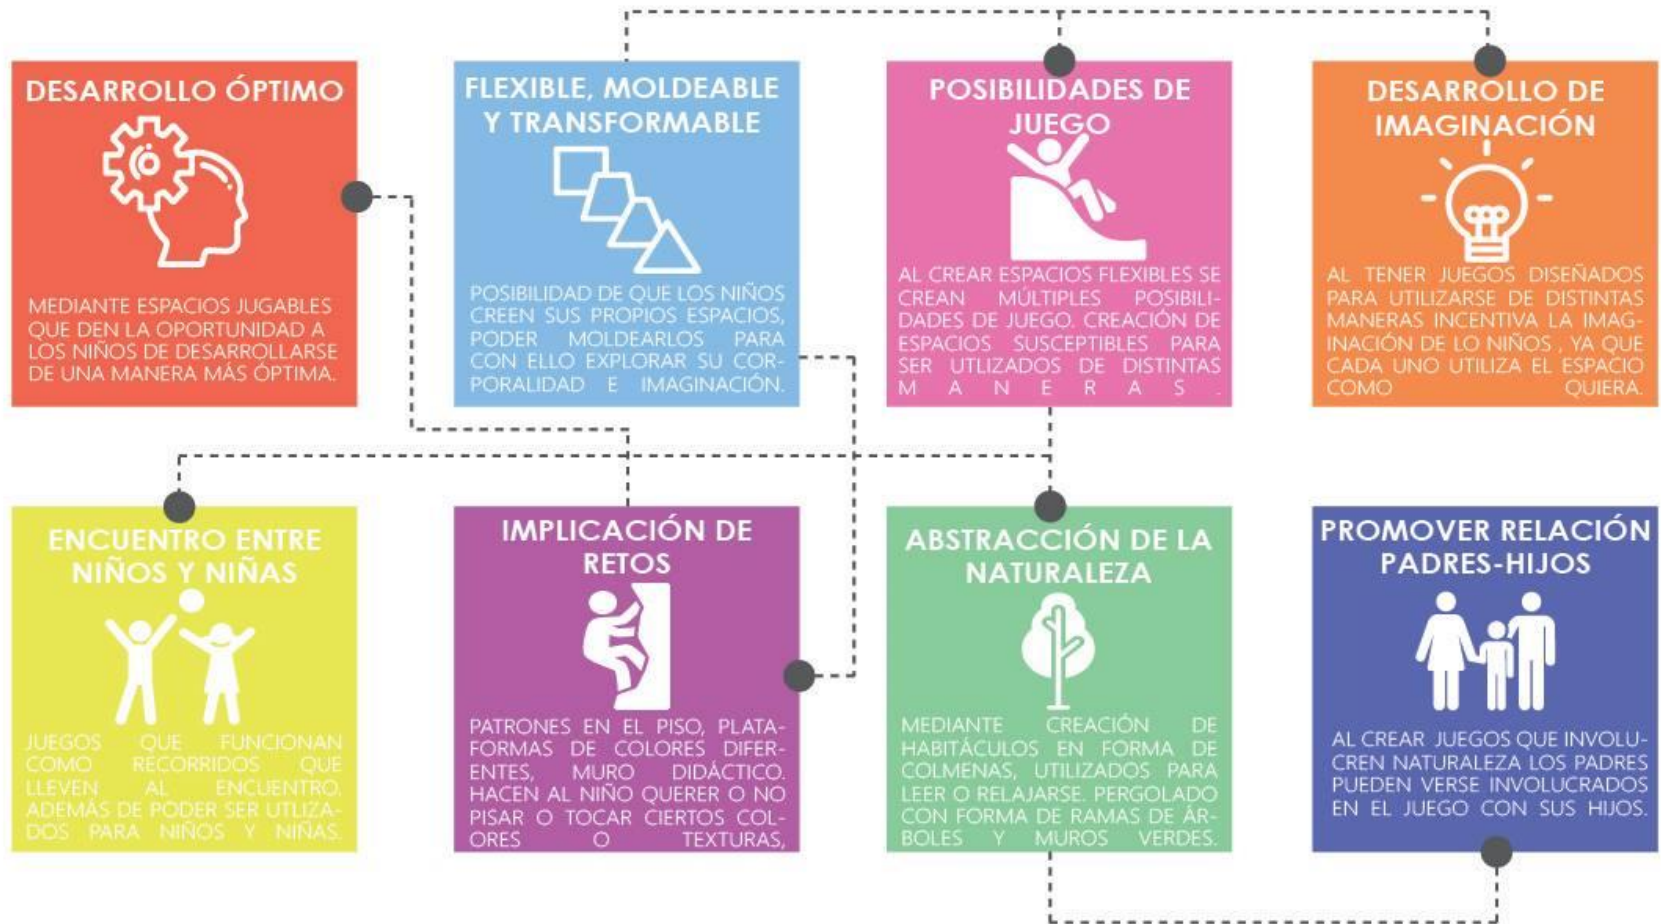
DESARROLLO ÓPTIMO

MEDIANTE ESPACIOS JUGABLES QUE DEN LA OPORTUNIDAD A LOS NIÑOS DE DESARROLLARSE DE UNA MANERA MÁS ÓPTIMA.

FLEXIBLE, MOLDEABLE Y TRANSFORMABLE

POSIBILIDAD DE QUE LOS NIÑOS CREEN SUS PROPIOS ESPACIOS, PODER MOLDEARLOS PARA CON ELLO EXPLORAR SU CORPORALIDAD E IMAGINACIÓN.

POSIBILIDADES DE JUEGO

AL CREAR ESPACIOS FLEXIBLES SE CREAN MÚLTIPLES POSIBILIDADES DE JUEGO. CREACIÓN DE ESPACIOS SUSCEPTIBLES PARA SER UTLIZADOS DE DISTINTAS MANERAS.

DESARROLLO DE IMAGINACIÓN

AL TENER JUEGOS DISEÑADOS PARA UTILIZARSE DE DISTINTAS MANERAS INCENTIVA LA IMAGINACIÓN DE LO NIÑOS , YA QUE CADA UNO UTILIZA EL ESPACIO COMO QUIERA.

ENCUENTRO ENTRE NIÑOS Y NIÑAS

JUEGOS QUE FUNCIONAN COMO RECORRIDOS QUE LLEVEN AL ENCUENTRO. ADEMÁS DE PODER SER UTILIZADOS PARA NIÑOS Y NIÑAS.

IMPLICACIÓN DE RETOS

PATRONES EN EL PISO, PLATAFORMAS DE COLORES DIFERENTES, MURO DIDÁCTICO. HACEN AL NIÑO QUERER O NO PISAR O TOCAR CIERTOS COLORES O TEXTURAS.

ABSTRACCIÓN DE LA NATURALEZA

MEDIANTE CREACIÓN DE HABITÁCULOS EN FORMA DE COLMENAS, UTILIZADOS PARA LEER O RELAJARSE. PERGOLADO CON FORMA DE RAMAS DE ÁRBOLES Y MUROS VERDES.

PROMOVER RELACIÓN PADRES-HIJOS

AL CREAR JUEGOS QUE INVOLUCREN NATURALEZA LOS PADRES PUEDEN VERSE INVOLUCRADOS EN EL JUEGO CON SUS HIJOS.